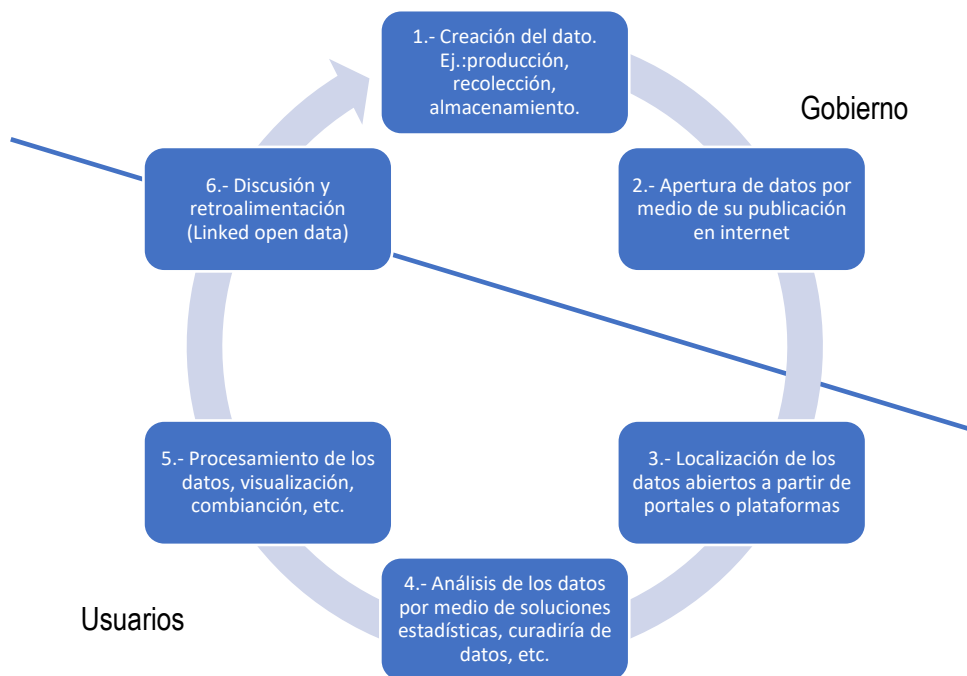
1.- Creación del dato. Ej.:producción, recolección, almacenamiento.

Gobierno

2.- Apertura de datos por medio de su publicación en internet

3.- Localización de los datos abiertos a partir de portales o plataformas

4.- Análisis de los datos por medio de soluciones estadísticas, curadiría de datos, etc.

5.- Procesamiento de los datos, visualización, combianción, etc.

6.- Discusión y retroalimentación (Linked open data)

Usuarios